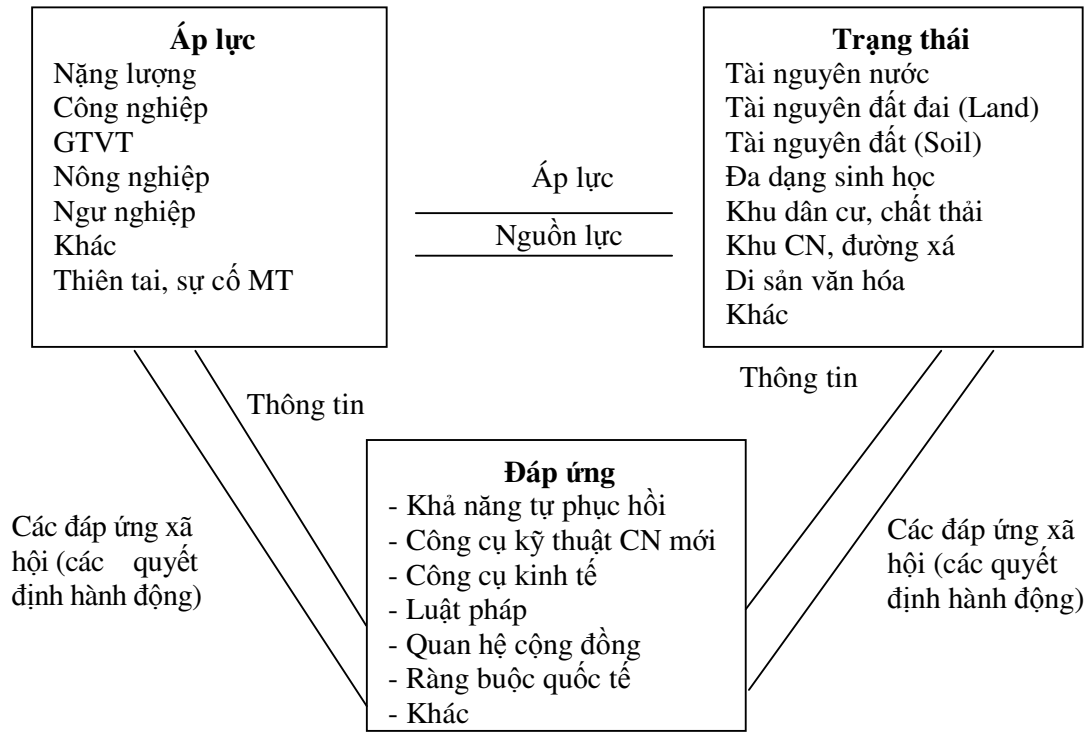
**Áp lực**
Nặng lượng
Công nghiệp
GTVT
Nông nghiệp
Ngư nghiệp
Khác
Thiên tai, sự cố MT

Áp lực

Nguồn lực

**Trạng thái**
Tài nguyên nước
Tài nguyên đất đai (Land)
Tài nguyên đất (Soil)
Đa dạng sinh học
Khu dân cư, chất thải
Khu CN, đường xá
Di sản văn hóa
Khác

Thông tin

Thông tin

Các đáp ứng xã hội (các quyết định hành động)

**Đáp ứng**
- Khả năng tự phục hồi
- Công cụ kỹ thuật CN mới
- Công cụ kinh tế
- Luật pháp
- Quan hệ cộng đồng
- Ràng buộc quốc tế
- Khác

Các đáp ứng xã hội (các quyết định hành động)